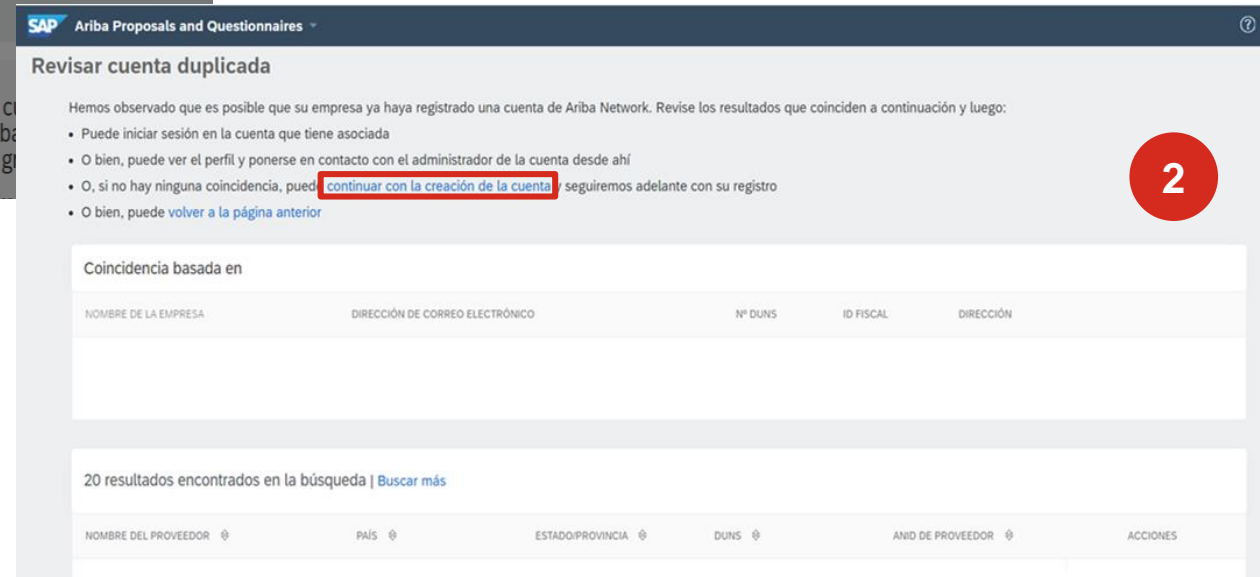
SAP Ariba Proposals and Questionnaires

Revisar cuenta duplicada

Hemos observado que es posible que su empresa ya haya registrado una cuenta de Ariba Network. Revise los resultados que coinciden a continuación y luego:

• Puede iniciar sesión en la cuenta que tiene asociada
• O bien, puede ver el perfil y ponerse en contacto con el administrador de la cuenta desde ahí
• O, si no hay ninguna coincidencia, puede continuar con la creación de la cuenta y seguiremos adelante con su registro
• O bien, puede volver a la página anterior

2

Coincidencia basada en

| NOMBRE DE LA EMPRESA | DIRECCIÓN DE CORREO ELECTRÓNICO | Nº DUNS | ID FISCAL | DIRECCIÓN |
|---|---|---|---|---|

20 resultados encontrados en la búsqueda | Buscar más

| NOMBRE DEL PROVEEDOR | PAÍS | ESTADO/PROVINCIA | DUNS | ANID DE PROVEEDOR | ACCIONES |
|---|---|---|---|---|---|